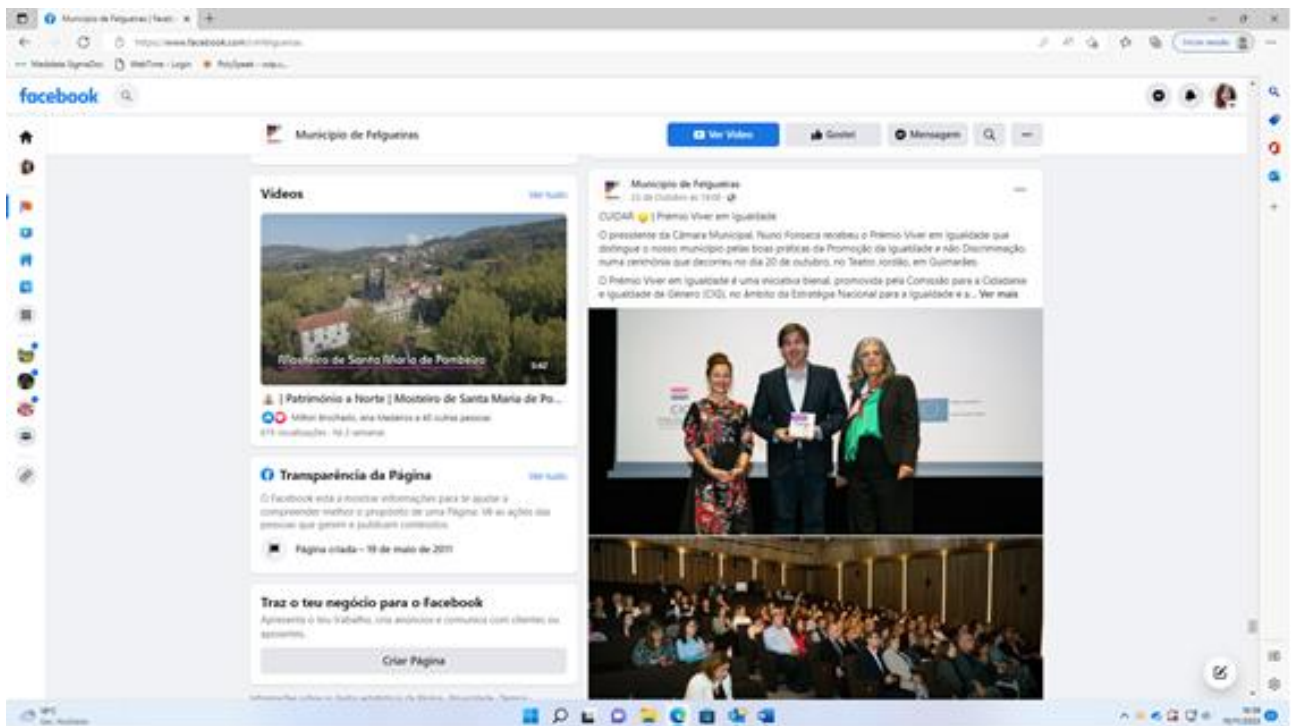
Município de Felgueiras | Faceb ×

https://www.facebook.com/cmfelgueiras

facebook

Município de Felgueiras

Ver Vídeo

Gostei

Mensagem

Vídeos

Ver tudo

Mosteiro de Santa Maria de Pombeiro

3:42

| Património a Norte | Mosteiro de Santa Maria de Po...

Milton Brochado, Ana Medeiros e 45 outras pessoas

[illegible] visualizações · Há 3 semanas

Transparência da Página

Ver tudo

O Facebook está a mostrar informações para te ajudar a compreender melhor o propósito de uma Página. Vê as ações das pessoas que gerem e publicam conteúdos.

Página criada – 19 de maio de 2011

Traz o teu negócio para o Facebook

Apresenta o teu trabalho, cria anúncios e comunica com clientes ou apoiantes.

Criar Página

Município de Felgueiras

20 de Outubro às 19:00 ·

CUIDAR | Prémio Viver em Igualdade

O presidente da Câmara Municipal, Nuno Fonseca recebeu o Prémio Viver em Igualdade que distingue o nosso município pelas boas práticas da Promoção da Igualdade e não Discriminação numa cerimónia que decorreu no dia 20 de outubro, no Teatro Jordão, em Guimarães.

O Prémio Viver em Igualdade é uma iniciativa bienal, promovida pela Comissão para a Cidadania e Igualdade de Género (CIG), no âmbito da Estratégia Nacional para a Igualdade e a... Ver mais